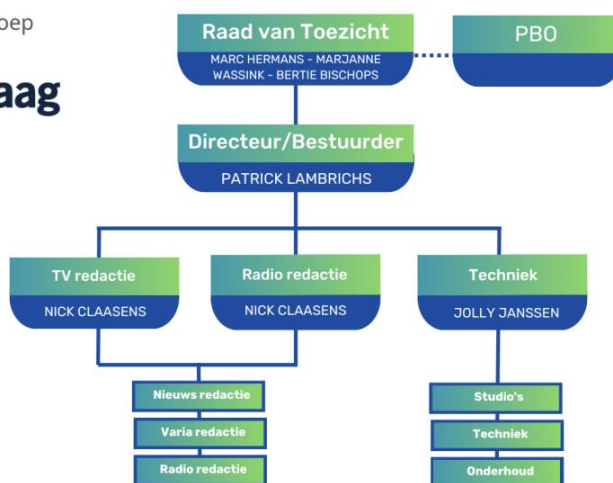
oep

aag

Raad van Toezicht
MARC HERMANS - MARJANNE WASSINK - BERTIE BISCHOPS

PBO

Directeur/Bestuurder
PATRICK LAMBRICHS

TV redactie
NICK CLAASENS

Radio redactie
NICK CLAASENS

Techniek
JOLLY JANSSEN

Nieuws redactie

Varia redactie

Radio redactie

Studio's

Techniek

Onderhoud